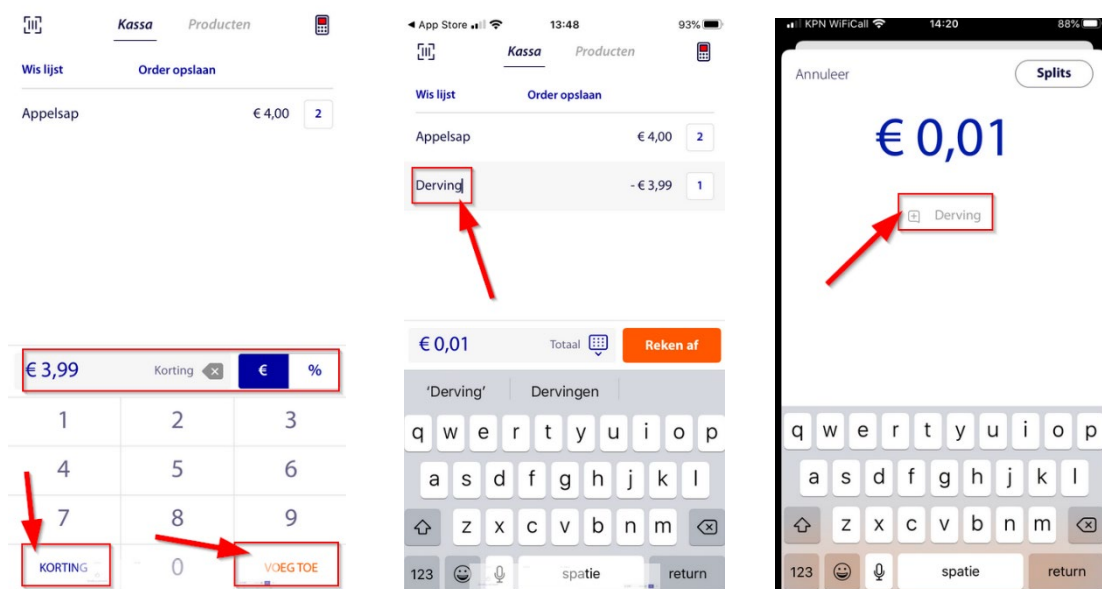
Kassa Producten

Wis lijst Order opslaan

Appelsap € 4,00 2

€ 3,99 Korting € %

1 2 3
4 5 6
7 8 9
KORTING 0 VOEG TOE

◂ App Store 13:48 93%

Kassa Producten

Wis lijst Order opslaan

Appelsap € 4,00 2

Derving - € 3,99 1

€ 0,01 Totaal Reken af

'Derving' Dervingen

q w e r t y u i o p
a s d f g h j k l
z x c v b n m
123 spatie return

KPN WiFiCall 14:20 88%

Annuleer Splits

€ 0,01

Derving

q w e r t y u i o p
a s d f g h j k l
z x c v b n m
123 spatie return